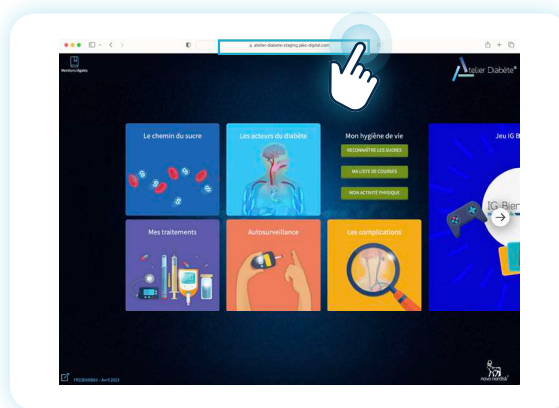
atelier-diabete-staging.pikc-digital.com

Mentions légales

Atelier Diabète®

Le chemin du sucre

Les acteurs du diabète

Mon hygiène de vie

RECONNAITRE LES SUCRES

MA LISTE DE COURSES

MON ACTIVITÉ PHYSIQUE

Jeu IG B

IG Bien

Mes traitements

Autosurveillance

Les complications

FR23DI00064 – Avril 2023

novo nordisk®